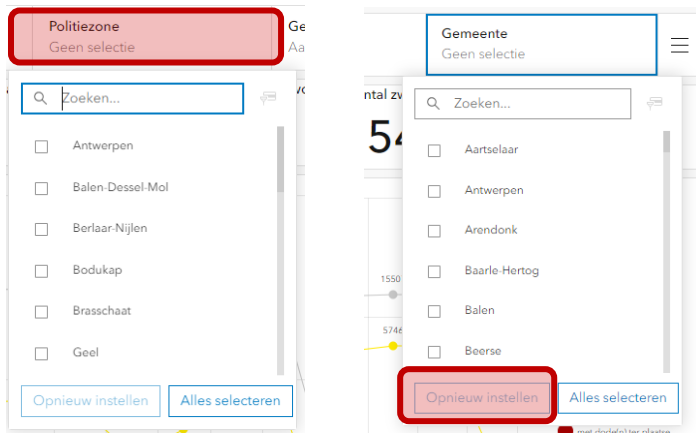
Politiezone
Geen selectie

Ge
Aa

Zoeken...

Antwerpen
Balen-Dessel-Mol
Berlaar-Nijlen
Bodukap
Brasschaat
Geel

Opnieuw instellen
Alles selecteren

ntal zw
54
1550
5746

Gemeente
Geen selectie

Zoeken...

Aartselaar
Antwerpen
Arendonk
Baarle-Hertog
Balen
Beerse

Opnieuw instellen
Alles selecteren

met dode(n) ter plaatse